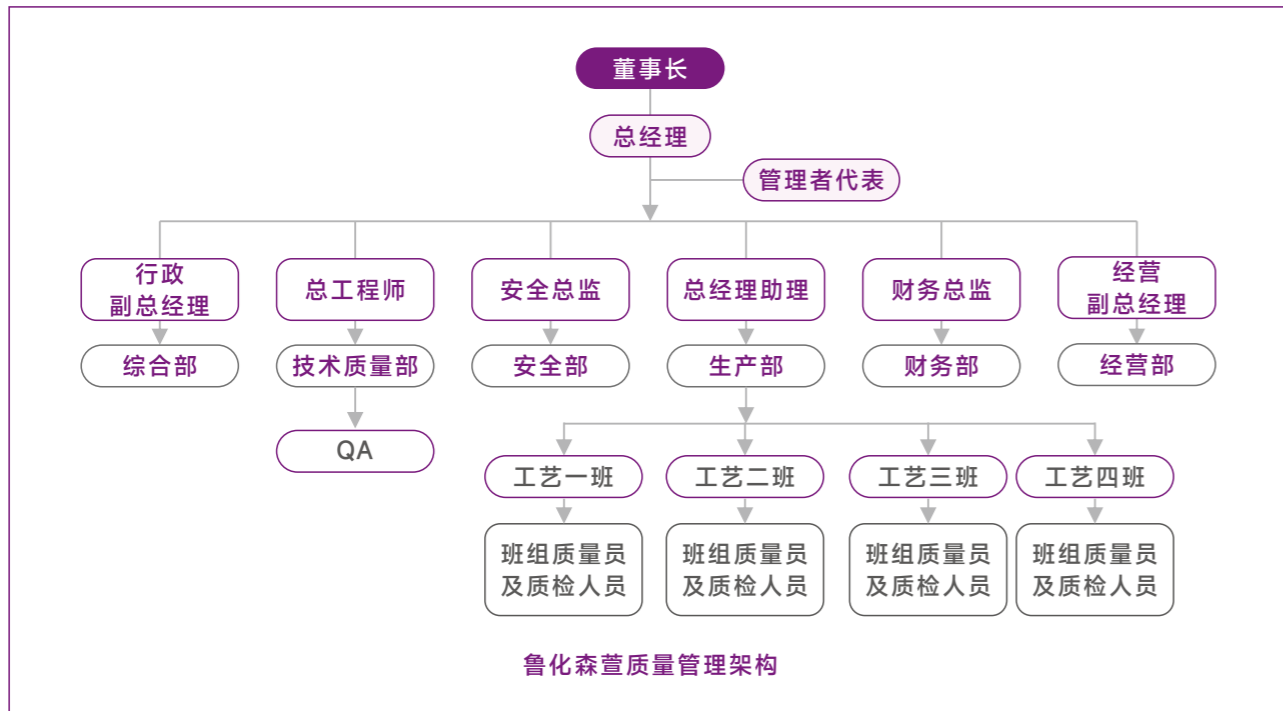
董事长

总经理

管理者代表

行政副总经理

综合部

总工程师

技术质量部

QA

安全总监

安全部

总经理助理

生产部

财务总监

财务部

经营副总经理

经营部

工艺一班

班组质量员及质检人员

工艺二班

班组质量员及质检人员

工艺三班

班组质量员及质检人员

工艺四班

班组质量员及质检人员

鲁化森萱质量管理架构